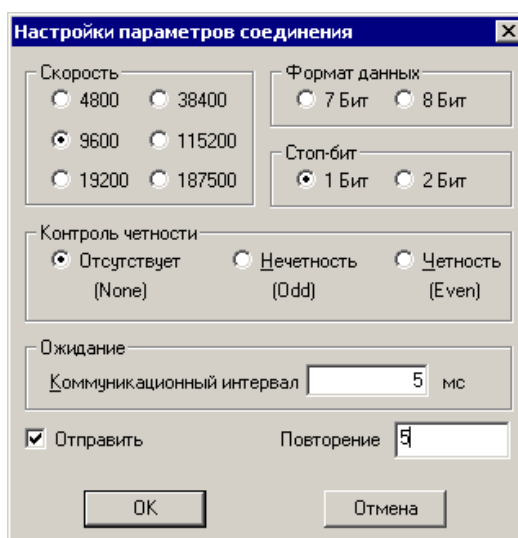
Настройки параметров соединения

Скорость
4800
38400
9600
115200
19200
187500

Формат данных
7 Бит
8 Бит

Стоп-бит
1 Бит
2 Бит

Контроль четности
Отсутствует (None)
Нечетность (Odd)
Четность (Even)

Ожидание
Коммуникационный интервал 5 мс

Отправить
Повторение 5

OK
Отмена